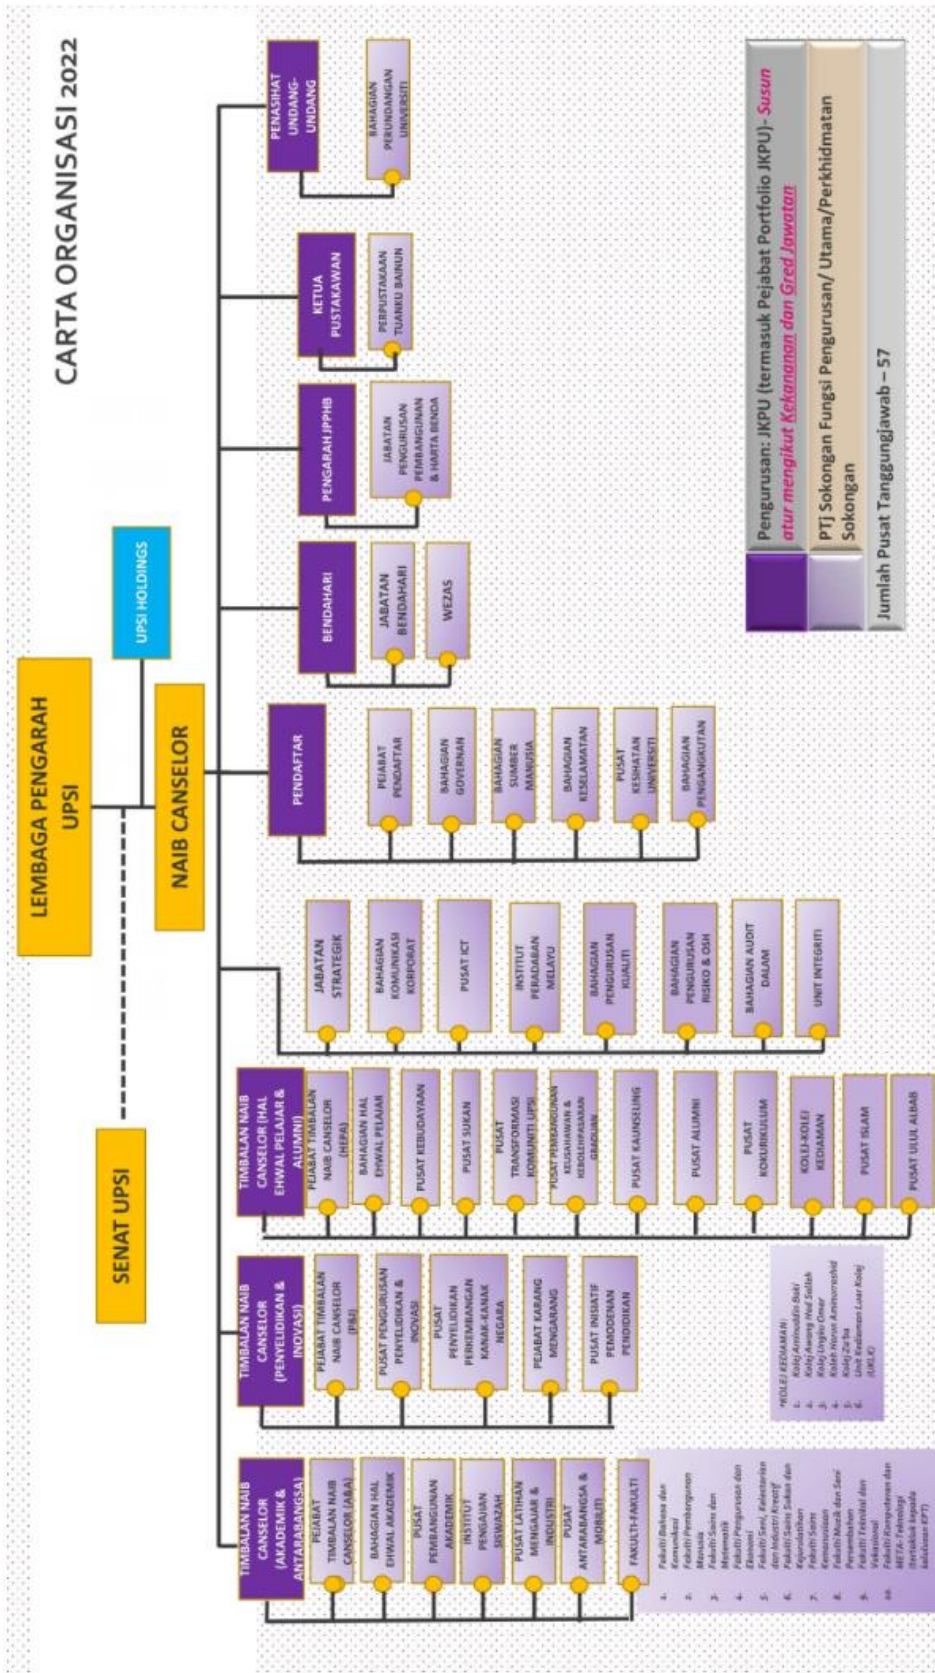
CARTA ORGANISASI 2022

LEMBAGA PENGARAH UPSI

UPSI HOLDINGS

SENAT UPSI

NAIB CANSELOR

PENASIHAT UNDANG-UNDANG

BAHAGIAN PERUNDANGAN UNIVERSITI

KETUA PUSTAKAWAN

PERPUSTAKAAN TUANKU BAINUN

PENGARAH JPPHB

JABATAN PENGURUSAN PEMBANGUNAN & HARTA BENDA

BENDAHARI

JABATAN BENDAHARI

WEZAS

PENDAFTAR

PEJABAT PENDAFTAR

BAHAGIAN GOVERNAN

BAHAGIAN SUMBER MANUSIA

BAHAGIAN KESELAMATAN

PUSAT KESIHATAN UNIVERSITI

BAHAGIAN PENGANGKUTAN

JABATAN STRATEGIK

BAHAGIAN KOMUNIKASI KORPORAT

PUSAT ICT

INSTITUT PERADABAN MELAYU

BAHAGIAN PENGURUSAN KUALITI

BAHAGIAN PENGURUSAN RISIKO & OSH

BAHAGIAN AUDIT DALAM

UNIT INTEGRITI

TIMBALAN NAIB CANSELOR (HAL EHWAL PELAJAR & ALUMNI)

PEJABAT TIMBALAN NAIB CANSELOR (HEPA)

BAHAGIAN HAL EHWAL PELAJAR

PUSAT KEBUDAYAAN

PUSAT SUKAN

PUSAT TRANSFORMASI KOMUNITI UPSI

PUSAT PEMBANGUNAN KEUSAHAWANAN & KEBOLEHPASARAN GRADUAN

PUSAT KAUNSELING

PUSAT ALUMNI

PUSAT KOKURIKULUM

KOLEJ-KOLEJ KEDIAMAN

PUSAT ISLAM

PUSAT ULUL ALBAB

TIMBALAN NAIB CANSELOR (PENYELIDIKAN & INOVASI)

PEJABAT TIMBALAN NAIB CANSELOR (P&I)

PUSAT PENGURUSAN PENYELIDIKAN & INOVASI

PUSAT PENYELIDIKAN PERKEMBANGAN KANAK-KANAK NEGARA

PEJABAT KARANG MENGARANG

PUSAT INISIATIF PEMODENAN PENDIDIKAN

*KOLEJ KEDIAMAN:
1. Kolej Aminuddin Baki
2. Kolej Awang Had Salleh
3. Kolej Ungku Omar
4. Kolej Harun Aminurrashid
5. Kolej Za'ba
6. Unit Kediaman Luar Kolej (UKLK)

TIMBALAN NAIB CANSELOR (AKADEMIK & ANTARABANGSA)

PEJABAT TIMBALAN NAIB CANSELOR (A&A)

BAHAGIAN HAL EHWAL AKADEMIK

PUSAT PEMBANGUNAN AKADEMIK

INSTITUT PENGAJIAN SISWAZAH

PUSAT LATIHAN MENGAJAR & INDUSTRI

PUSAT ANTARABANGSA & MOBILITI

FAKULTI-FAKULTI

1. Fakulti Bahasa dan Komunikasi
2. Fakulti Pembangunan Manusia
3. Fakulti Sains dan Matematik
4. Fakulti Pengurusan dan Ekonomi
5. Fakulti Seni, Kelestarian dan Industri Kreatif
6. Fakulti Sains Sukan dan Kejurulatihan
7. Fakulti Sains Kemanusiaan
8. Fakulti Muzik dan Seni Persembahan
9. Fakulti Teknikal dan Vokasional
10. Fakulti Komputeran dan META-Teknologi (berkuatkuasa kelulusan KPT)

Pengurusan: JKPU (termasuk Pejabat Portfolio JKPU)- Susun atur mengikut Kekananan dan Gred Jawatan

PTJ Sokongan Fungsi Pengurusan/ Utama/Perkhidmatan Sokongan

Jumlah Pusat Tanggungjawab – 57